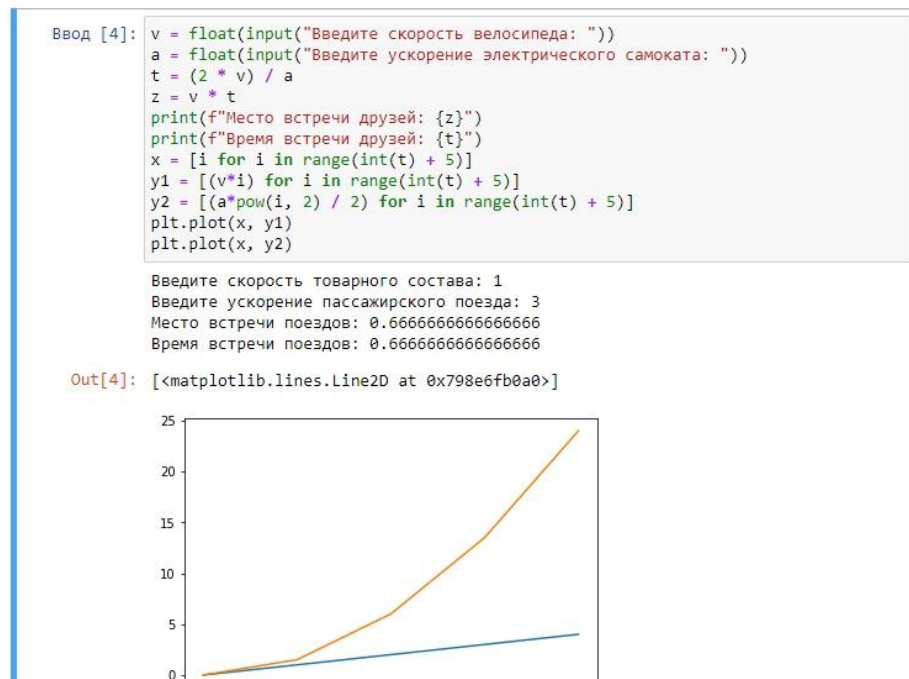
Ввод [4]: v = float(input("Введите скорость велосипеда: "))
a = float(input("Введите ускорение электрического самоката: "))
t = (2 * v) / a
z = v * t
print(f"Место встречи друзей: {z}")
print(f"Время встречи друзей: {t}")
x = [i for i in range(int(t) + 5)]
y1 = [(v*i) for i in range(int(t) + 5)]
y2 = [(a*pow(i, 2) / 2) for i in range(int(t) + 5)]
plt.plot(x, y1)
plt.plot(x, y2)

Введите скорость товарного состава: 1
Введите ускорение пассажирского поезда: 3
Место встречи поездов: 0.6666666666666666
Время встречи поездов: 0.6666666666666666

Out[4]: [<matplotlib.lines.Line2D at 0x798e6fb0a0>]

25
20
15
10
5
0